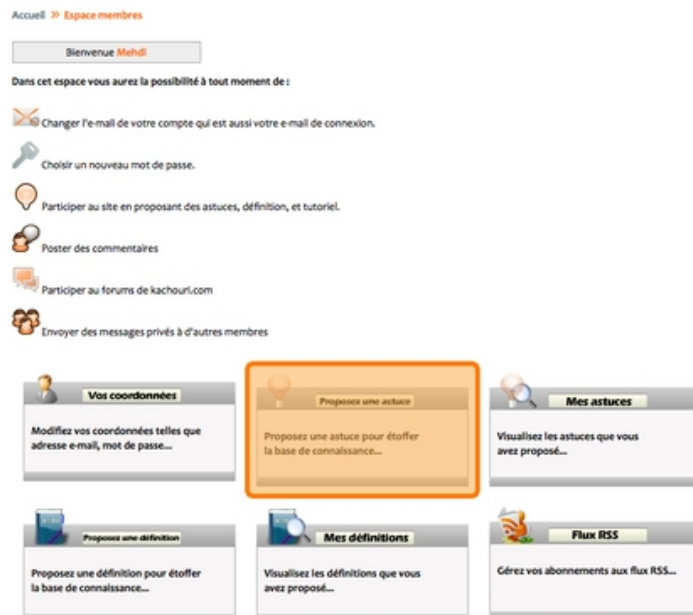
Accueil » Espace membres

Bienvenue Mehdi

Dans cet espace vous aurez la possibilité à tout moment de :

Changer l'e-mail de votre compte qui est aussi votre e-mail de connexion.

Choisir un nouveau mot de passe.

Participer au site en proposant des astuces, définition, et tutoriel.

Poster des commentaires

Participer au forums de kachouri.com

Envoyer des messages privés à d'autres membres

Vos coordonnées

Modifiez vos coordonnées telles que adresse e-mail, mot de passe...

Proposez une astuce

Proposez une astuce pour étoffer la base de connaissance...

Mes astuces

Visualisez les astuces que vous avez proposé...

Proposez une définition

Proposez une définition pour étoffer la base de connaissance...

Mes définitions

Visualisez les définitions que vous avez proposé...

Flux RSS

Gérez vos abonnements aux flux RSS...